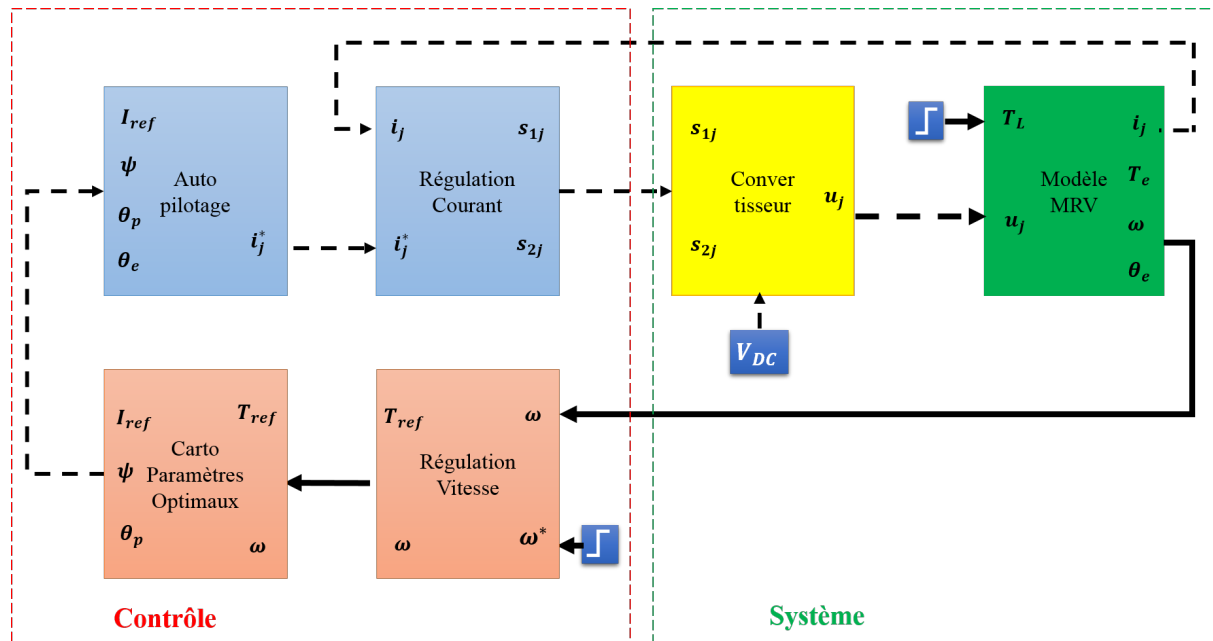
$I_{ref}$
$\psi$
Auto pilotage
$\theta_p$
$i_j^*$
$\theta_e$

$i_j$
$s_{1j}$
Régulation Courant
$i_j^*$
$s_{2j}$

$s_{1j}$
Conver tisseur
$u_j$
$s_{2j}$
$V_{DC}$

$T_L$
$i_j$
Modèle MRV
$T_e$
$u_j$
$\omega$
$\theta_e$

$I_{ref}$
$T_{ref}$
Carto Paramètres Optimaux
$\psi$
$\theta_p$
$\omega$

$T_{ref}$
$\omega$
Régulation Vitesse
$\omega$
$\omega^*$

Contrôle

Système